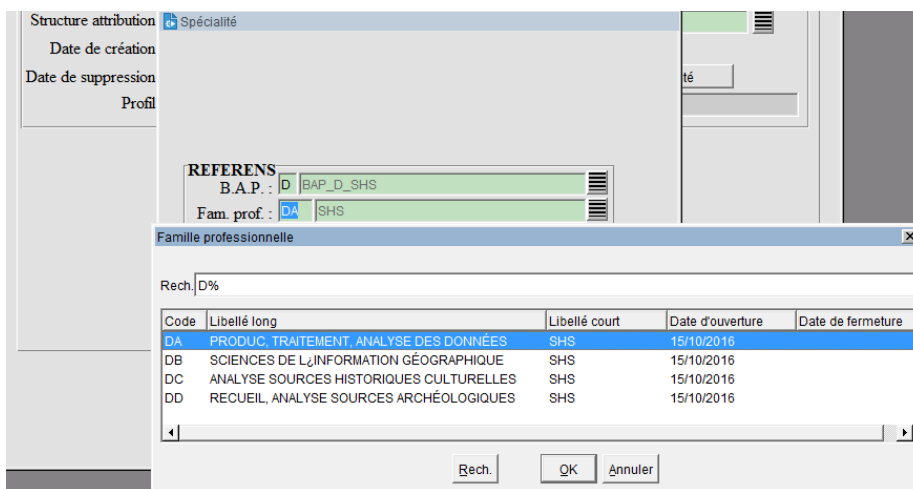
Structure attribution
Spécialité
Date de création
Date de suppression
ité
Profil

REFERENS
B.A.P. : D BAP_D_SHS
Fam. prof. : DA SHS

Famille professionnelle

Rech. D%

| Code | Libellé long | Libellé court | Date d'ouverture | Date de fermeture |
|---|---|---|---|---|
| DA | PRODUC, TRAITEMENT, ANALYSE DES DONNÉES | SHS | 15/10/2016 | |
| DB | SCIENCES DE L¿INFORMATION GÉOGRAPHIQUE | SHS | 15/10/2016 | |
| DC | ANALYSE SOURCES HISTORIQUES CULTURELLES | SHS | 15/10/2016 | |
| DD | RECUEIL, ANALYSE SOURCES ARCHÉOLOGIQUES | SHS | 15/10/2016 | |

Rech. OK Annuler